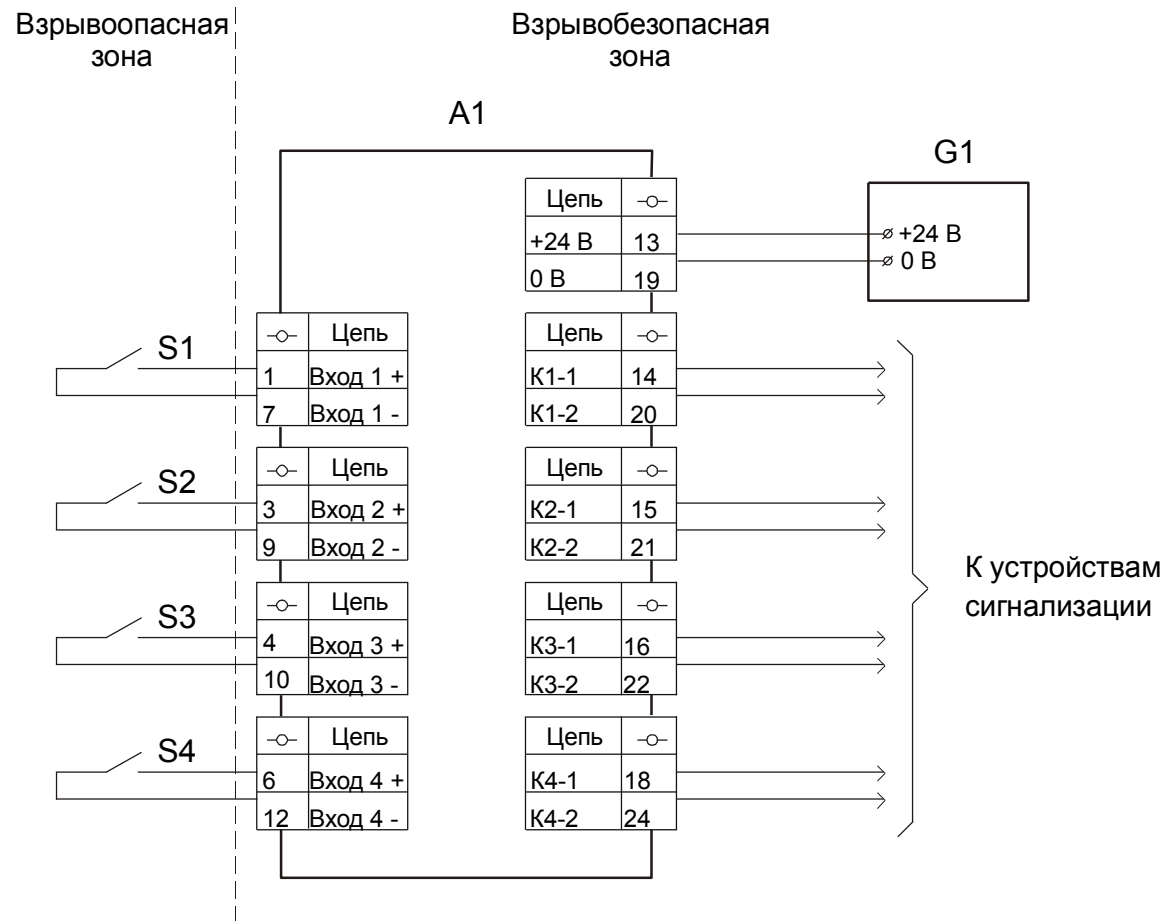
Взрывоопасная зона

Взрывобезопасная зона

A1

G1

| Цепь | |
|---|---|
| +24 В | 13 |
| 0 В | 19 |

+24 В
0 В

S1

| | Цепь |
|---|---|
| 1 | Вход 1 + |
| 7 | Вход 1 - |

| Цепь | |
|---|---|
| К1-1 | 14 |
| К1-2 | 20 |

S2

| | Цепь |
|---|---|
| 3 | Вход 2 + |
| 9 | Вход 2 - |

| Цепь | |
|---|---|
| К2-1 | 15 |
| К2-2 | 21 |

S3

| | Цепь |
|---|---|
| 4 | Вход 3 + |
| 10 | Вход 3 - |

| Цепь | |
|---|---|
| К3-1 | 16 |
| К3-2 | 22 |

S4

| | Цепь |
|---|---|
| 6 | Вход 4 + |
| 12 | Вход 4 - |

| Цепь | |
|---|---|
| К4-1 | 18 |
| К4-2 | 24 |

К устройствам сигнализации